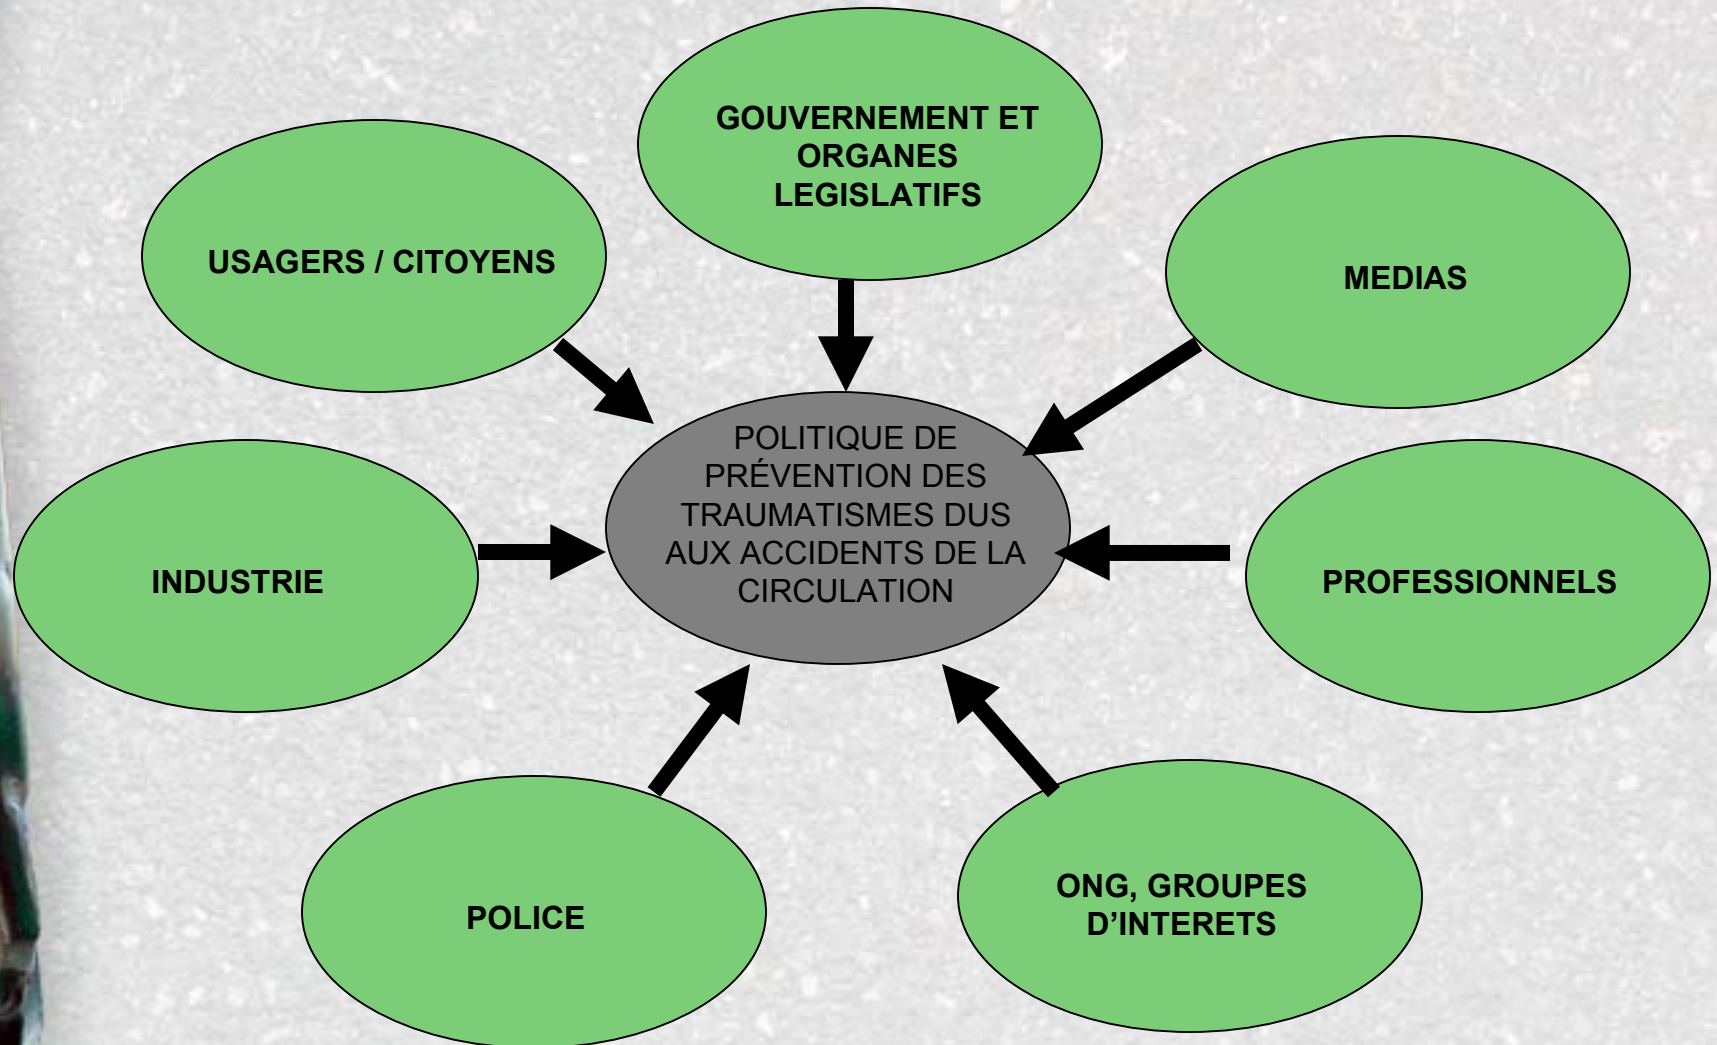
GOUVERNEMENT ET ORGANES LEGISLATIFS

USAGERS / CITOYENS

MEDIAS

POLITIQUE DE PRÉVENTION DES TRAUMATISMES DUS AUX ACCIDENTS DE LA CIRCULATION

INDUSTRIE

PROFESSIONNELS

POLICE

ONG, GROUPES D'INTERETS